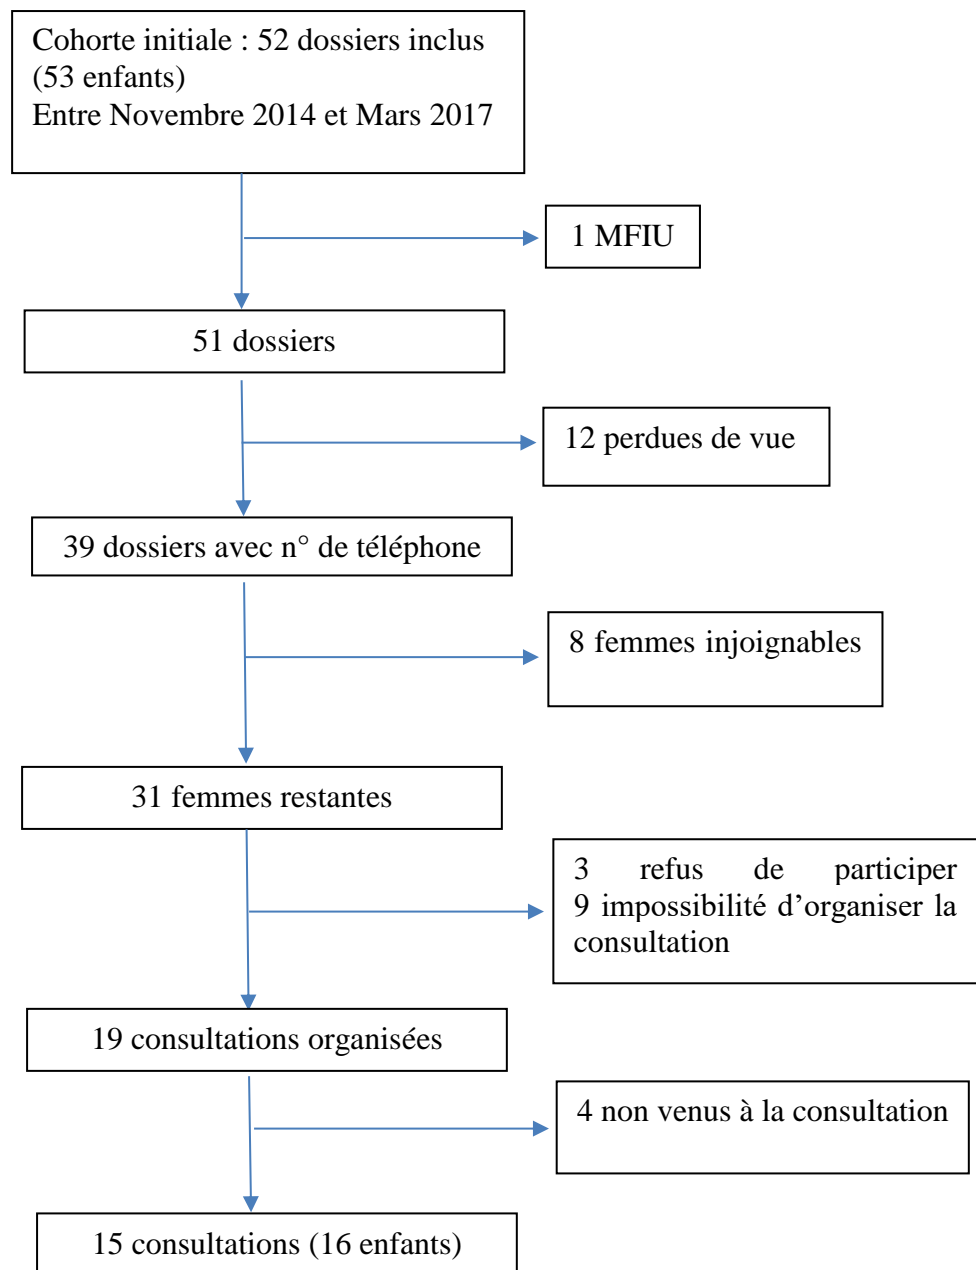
Cohorte initiale : 52 dossiers inclus (53 enfants)
Entre Novembre 2014 et Mars 2017

1 MFIU

51 dossiers

12 perdues de vue

39 dossiers avec n° de téléphone

8 femmes injoignables

31 femmes restantes

3 refus de participer
9 impossibilité d’organiser la consultation

19 consultations organisées

4 non venus à la consultation

15 consultations (16 enfants)